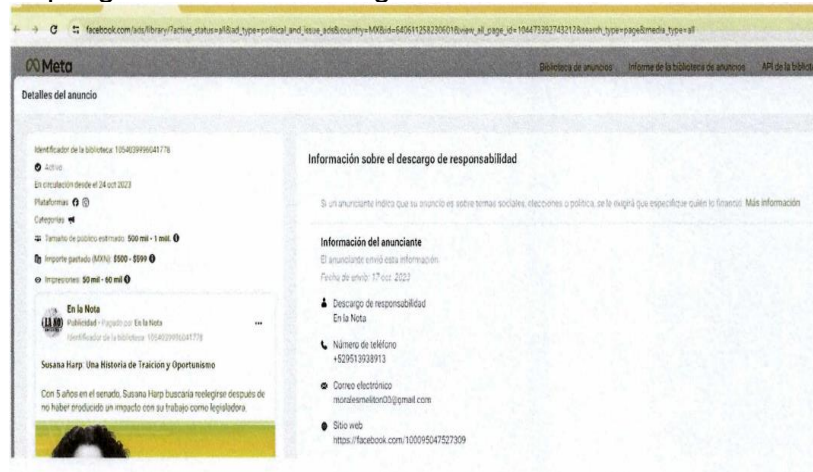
facebook.com/ads/library/?active_status=all&ad_type=political_and_issue_ads&country=MX&id=6406112582306018&view_all_page_id=104473392743212&search_type=page&media_type=all

Meta

Biblioteca de anuncios   Informe de la biblioteca de anuncios   API de la bibliot

Detalles del anuncio

Identificador de la biblioteca: 1054039996041776

Activo

En circulación desde el 24 oct 2023

Plataformas

Categorías

Tamaño de público estimado: 500 mil - 1 mill.

Importe gastado (MXN): $500 - $599

Impresiones: 50 mil - 60 mil

En la Nota
Publicidad · Pagado por En la Nota
Identificador de la biblioteca: 1054039996041776

Susana Harp: Una Historia de Traición y Oportunismo

Con 5 años en el senado, Susana Harp buscaría reelegirse después de no haber producido un impacto con su trabajo como legisladora.

Información sobre el descargo de responsabilidad

Si un anunciante indica que su anuncio es sobre temas sociales, elecciones o política, se le exigirá que especifique quién lo financió. Más información

Información del anunciante

El anunciante envió esta información.

Fecha de envío: 17 oct. 2023

Descargo de responsabilidad
En la Nota

Número de teléfono
+529513938913

Correo electrónico
moralesmeliton00@gmail.com

Sitio web
https://facebook.com/100095047527309